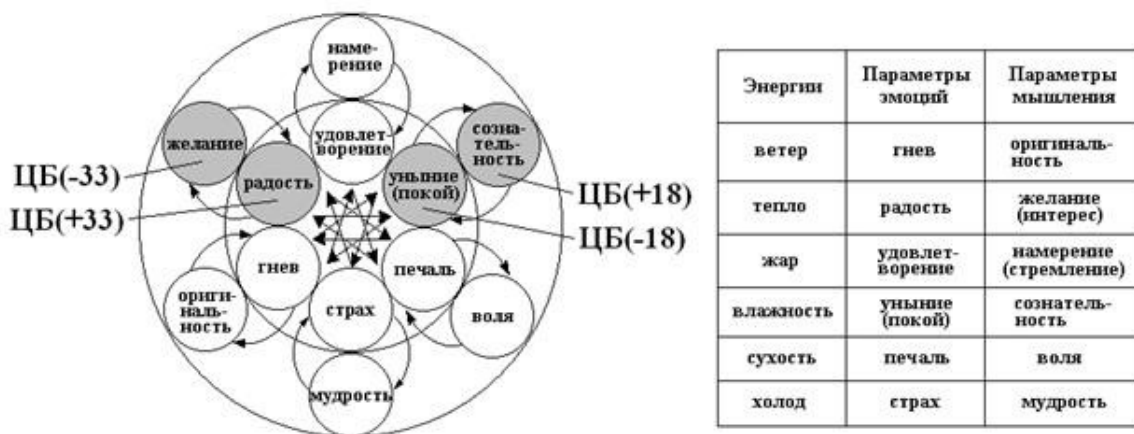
наме-рение

желание

удовлет-ворение

созна-тель-ность

ЦБ(-33)

радость

уныние (покой)

ЦБ(+18)

ЦБ(+33)

ЦБ(-18)

гнев

печаль

ориги-наль-ность

страх

воля

мудрость

| Энергии | Параметры эмоций | Параметры мышления |
|---|---|---|
| ветер | гнев | оригиналь-ность |
| тепло | радость | желание (интерес) |
| жар | удовлет-ворение | намерение (стремление) |
| влажность | уныние (покой) | сознатель-ность |
| сухость | печаль | воля |
| холод | страх | мудрость |